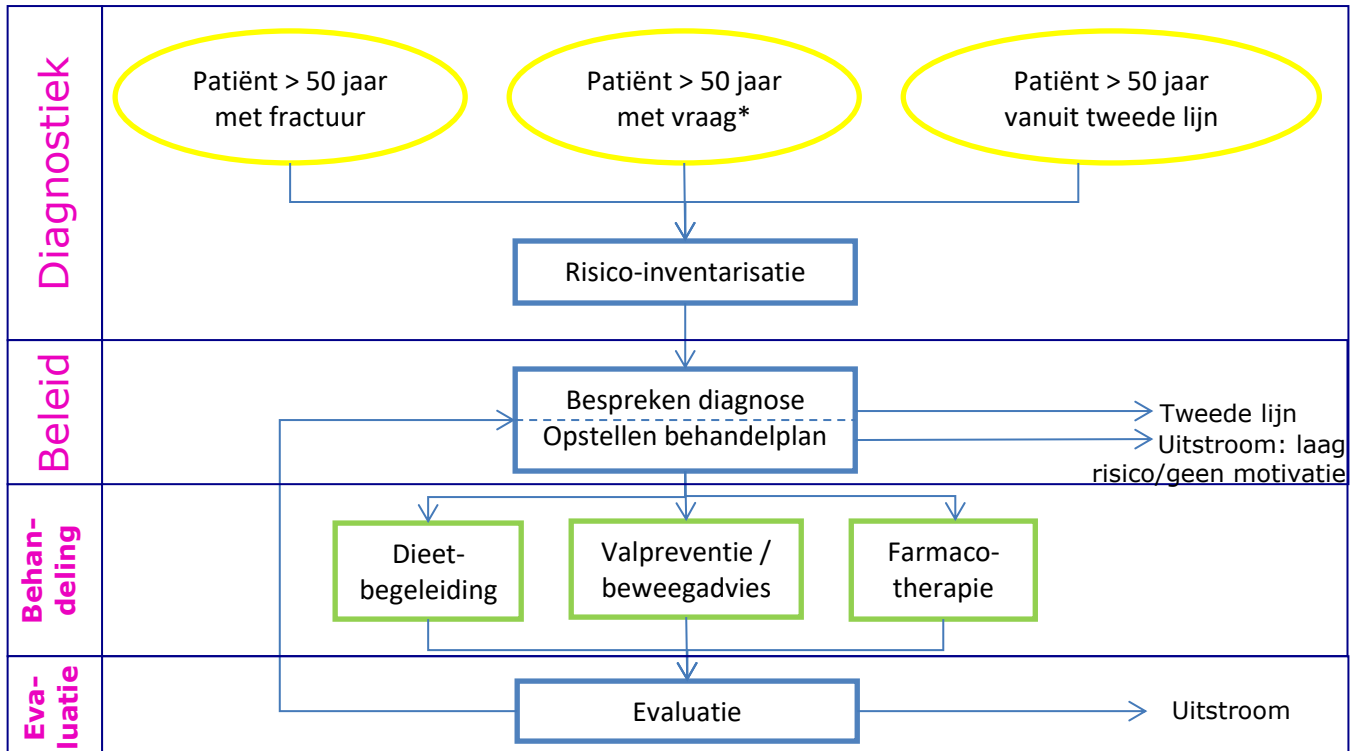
Diagnostiek

Patiënt > 50 jaar met fractuur

Patiënt > 50 jaar met vraag*

Patiënt > 50 jaar vanuit tweede lijn

Risico-inventarisatie

Beleid

Bespreken diagnose

Opstellen behandelplan

Tweede lijn

Uitstroom: laag risico/geen motivatie

Behandeling

Dieetbegeleiding

Valpreventie / beweegadvies

Farmacotherapie

Evaluatie

Evaluatie

Uitstroom